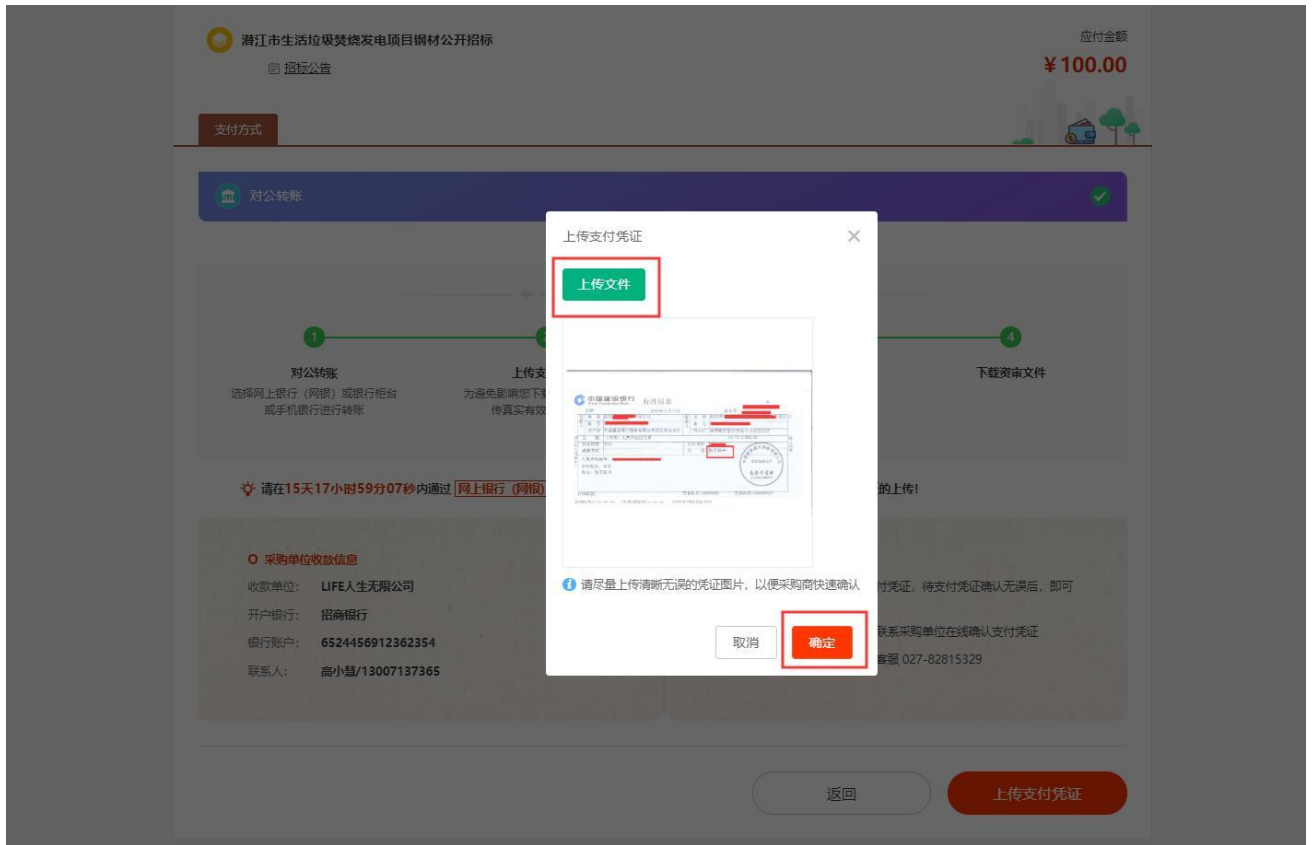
潜江市生活垃圾焚烧发电项目钢材公开招标

招标公告

应付金额

¥100.00

支付方式

对公转账

1 对公转账
选择网上银行（网银）或银行柜台或手机银行进行转账

上传支
为避免影响您下
传真实有效

4 下载资审文件

请在15天17小时59分07秒内通过 网上银行（网银）

的上传！

采购单位收款信息

收款单位: LIFE人生无限公司

开户银行: 招商银行

银行账户: 6524456912362354

联系人: 高小慧/13007137365

付凭证，待支付凭证确认无误后，即可

联系采购单位在线确认支付凭证

客服 027-82815329

上传支付凭证

上传文件

中国建设银行 China Construction Bank 标准回单

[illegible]

请尽量上传清晰无误的凭证图片，以便采购商快速确认

取消

确定

返回

上传支付凭证